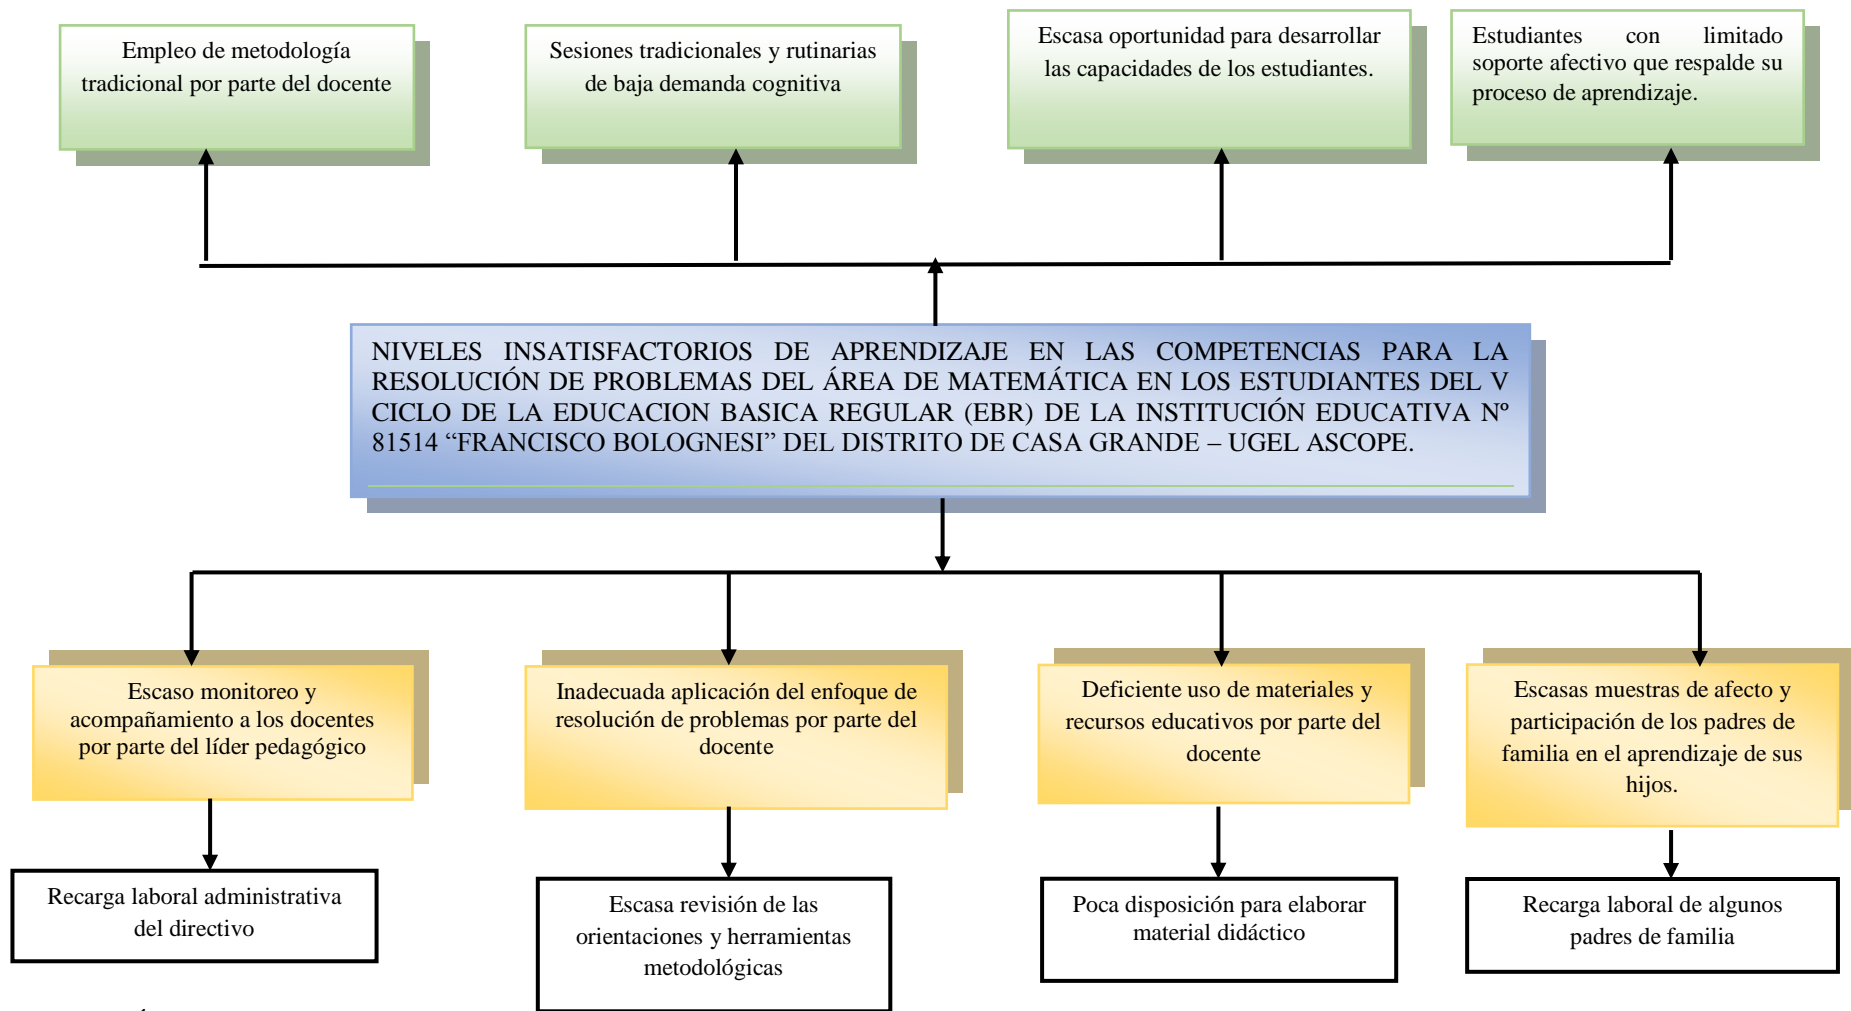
Empleo de metodología tradicional por parte del docente

Sesiones tradicionales y rutinarias de baja demanda cognitiva

Escasa oportunidad para desarrollar las capacidades de los estudiantes.

Estudiantes con limitado soporte afectivo que respalde su proceso de aprendizaje.

NIVELES INSATISFACTORIOS DE APRENDIZAJE EN LAS COMPETENCIAS PARA LA RESOLUCIÓN DE PROBLEMAS DEL ÁREA DE MATEMÁTICA EN LOS ESTUDIANTES DEL V CICLO DE LA EDUCACION BASICA REGULAR (EBR) DE LA INSTITUCIÓN EDUCATIVA Nº 81514 “FRANCISCO BOLOGNESI” DEL DISTRITO DE CASA GRANDE – UGEL ASCOPE.

Escaso monitoreo y acompañamiento a los docentes por parte del líder pedagógico

Inadecuada aplicación del enfoque de resolución de problemas por parte del docente

Deficiente uso de materiales y recursos educativos por parte del docente

Escasas muestras de afecto y participación de los padres de familia en el aprendizaje de sus hijos.

Recarga laboral administrativa del directivo

Escasa revisión de las orientaciones y herramientas metodológicas

Poca disposición para elaborar material didáctico

Recarga laboral de algunos padres de familia